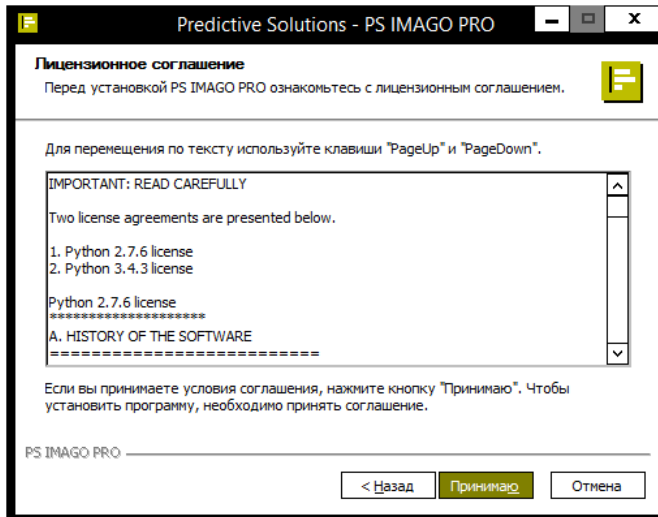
Predictive Solutions - PS IMAGO PRO

Лицензионное соглашение
Перед установкой PS IMAGO PRO ознакомьтесь с лицензионным соглашением.

Для перемещения по тексту используйте клавиши "PageUp" и "PageDown".

IMPORTANT: READ CAREFULLY

Two license agreements are presented below.

1. Python 2.7.6 license
2. Python 3.4.3 license

Python 2.7.6 license
********************
A. HISTORY OF THE SOFTWARE
==========================

Если вы принимаете условия соглашения, нажмите кнопку "Принимаю". Чтобы установить программу, необходимо принять соглашение.

PS IMAGO PRO

< Назад
Принимаю
Отмена